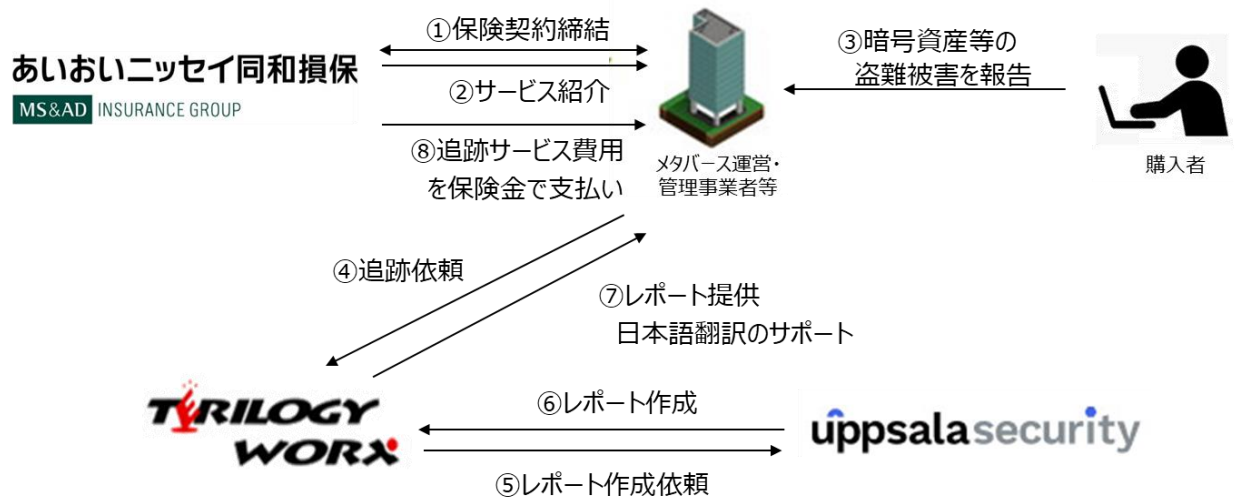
あいおいニッセイ同和損保
MS&AD INSURANCE GROUP

①保険契約締結

②サービス紹介

⑧追跡サービス費用を保険金で支払い

メタバース運営・管理事業者等

③暗号資産等の盗難被害を報告

購入者

④追跡依頼

⑦レポート提供
日本語翻訳のサポート

TRILOGY WORX

⑥レポート作成

⑤レポート作成依頼

uppsala security